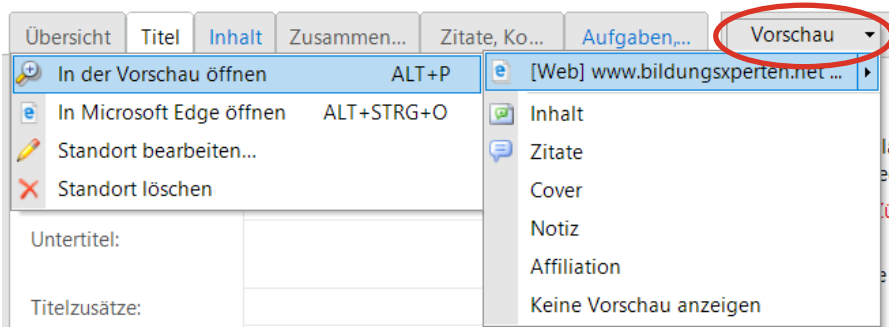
Übersicht | Titel | Inhalt | Zusammen... | Zitate, Ko... | Aufgaben,... | Vorschau

In der Vorschau öffnen ALT+P
In Microsoft Edge öffnen ALT+STRG+O
Standort bearbeiten...
Standort löschen

Untertitel:

Titelzusätze:

[Web] www.bildungsxperten.net ...
Inhalt
Zitate
Cover
Notiz
Affiliation
Keine Vorschau anzeigen